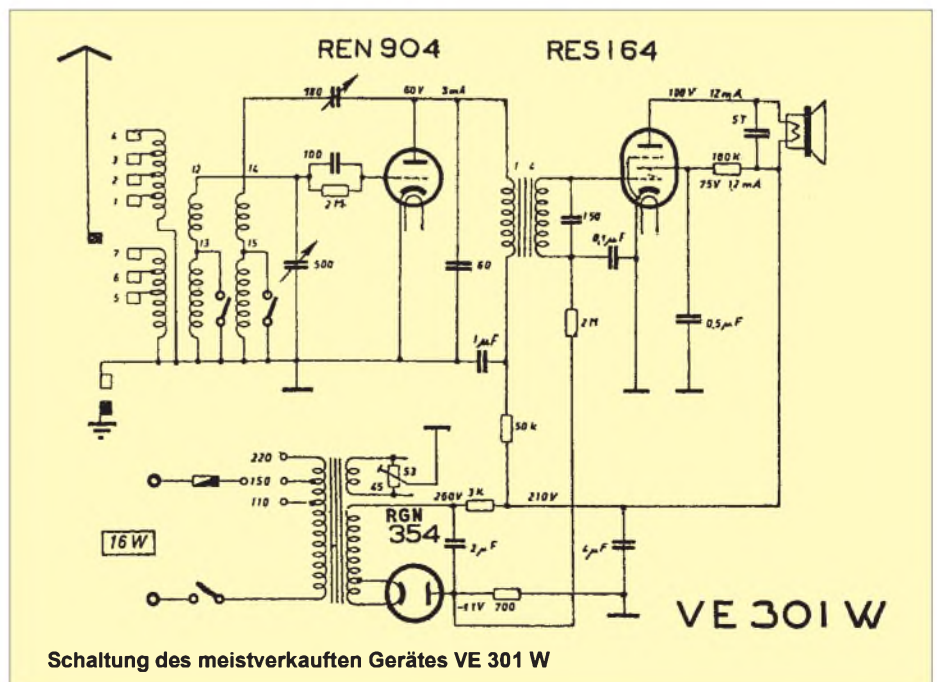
REN 904
RES 164
180
60V
3mA
100V
12mA
ST
180K
75V
1,7mA
4
3
2
1
7
6
5
12
14
100
2M
13
15
500
60
1μF
1
4
150
0,1μF
2M
0,5μF
50k
220
150
110
53
45
260V
3K
210V
RGN 354
2μF
4μF
16W
-11V
700
VE 301 W
Schaltung des meistverkauften Gerätes VE 301 W